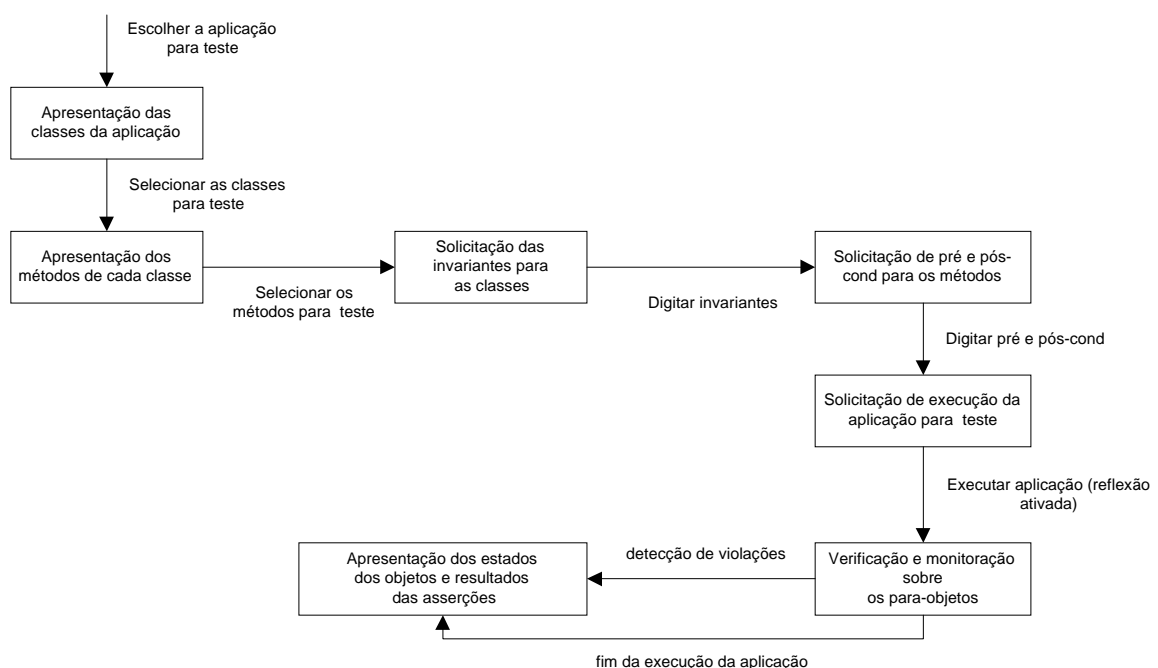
Escolher a aplicação para teste

Apresentação das classes da aplicação

Selecionar as classes para teste

Apresentação dos métodos de cada classe

Selecionar os métodos para teste

Solicitação das invariantes para as classes

Digitar invariantes

Solicitação de pré e pós-cond para os métodos

Digitar pré e pós-cond

Solicitação de execução da aplicação para teste

Executar aplicação (reflexão ativada)

Verificação e monitoração sobre os para-objetos

detecção de violações

Apresentação dos estados dos objetos e resultados das asserções

fim da execução da aplicação